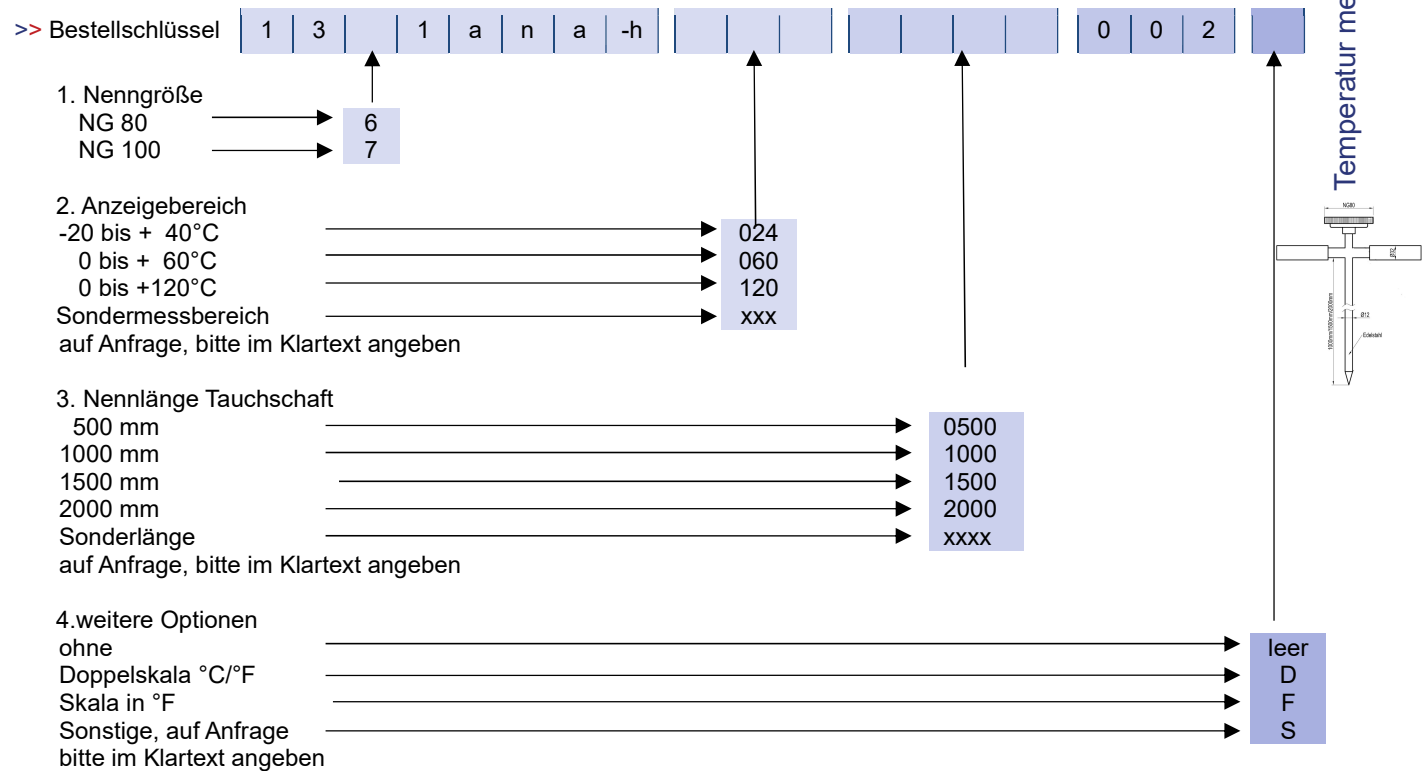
>> Bestellschlüssel

| 1 | 3 |  | 1 | a | n | a | -h |  |  |  |  |  |  |  | 0 | 0 | 2 |  |
|---|---|---|---|---|---|---|---|---|---|---|---|---|---|---|---|---|---|---|

Temperatur me

1. Nenngröße
NG 80 6
NG 100 7

2. Anzeigebereich
-20 bis + 40°C 024
0 bis + 60°C 060
0 bis +120°C 120
Sondermessbereich xxx
auf Anfrage, bitte im Klartext angeben

NG80

Ø12

Edelstahl

3. Nennlänge Tauchschaft
500 mm 0500
1000 mm 1000
1500 mm 1500
2000 mm 2000
Sonderlänge xxxx
auf Anfrage, bitte im Klartext angeben

4.weitere Optionen
ohne leer
Doppelskala °C/°F D
Skala in °F F
Sonstige, auf Anfrage S
bitte im Klartext angeben